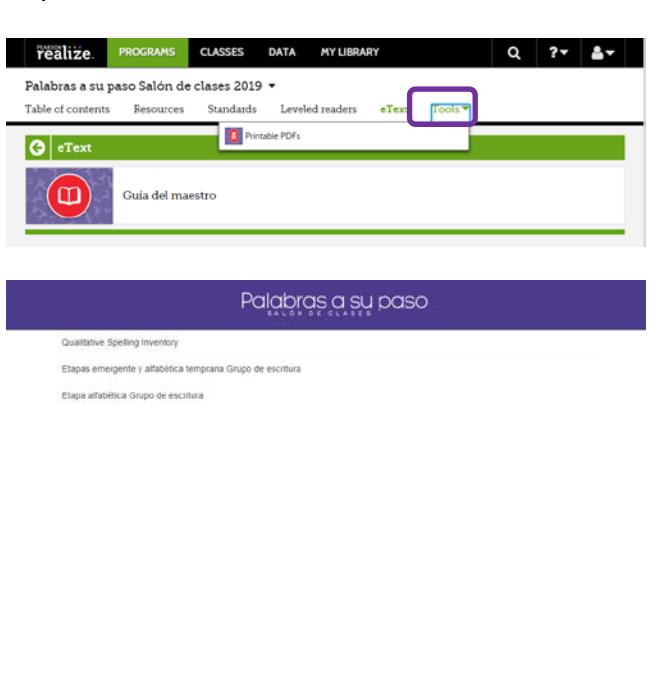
PEARSON realize. PROGRAMS CLASSES DATA MY LIBRARY

Palabras a su paso Salón de clases 2019

Table of contents Resources Standards Leveled readers eText Tools

Printable PDFs

eText

Guía del maestro

Palabras a su paso
SALÓN DE CLASES

Qualitative Spelling Inventory

Etapas emergente y alfabética temprana Grupo de escritura

Etapa alfabética Grupo de escritura